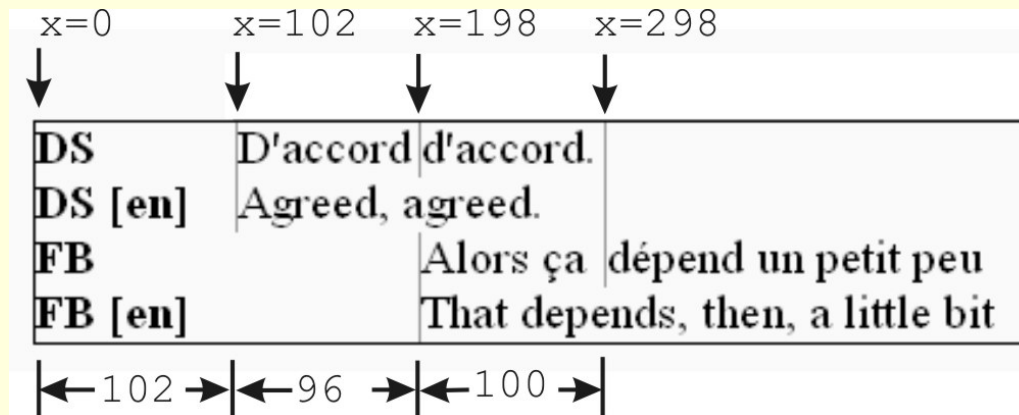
x=0 x=102 x=198 x=298

| | | | |
|---|---|---|---|
| **DS** | D'accord | d'accord. | |
| **DS [en]** | Agreed, agreed. | | |
| **FB** | | Alors ça | dépend un petit peu |
| **FB [en]** | | That depends, then, a little bit | |

102 96 100